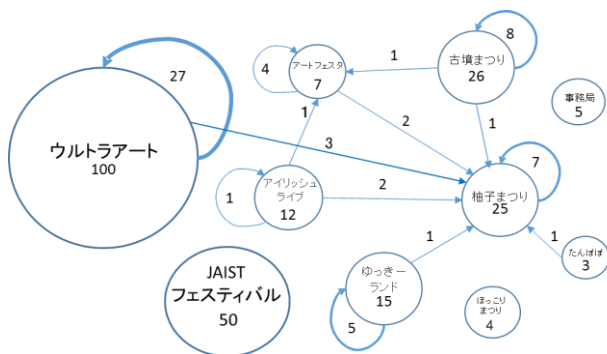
27

ウルトラアート
100

4

アートフェスタ
7

1

古墳まつり
26

8

事務局
5

1

3

2

1

アイリッシュライブ
12

2

柚子まつり
25

7

1

1

たんぽぽ
3

JAIST
フェスティバル
50

1

ゆっきーランド
15

5

ほっこりまつり
4